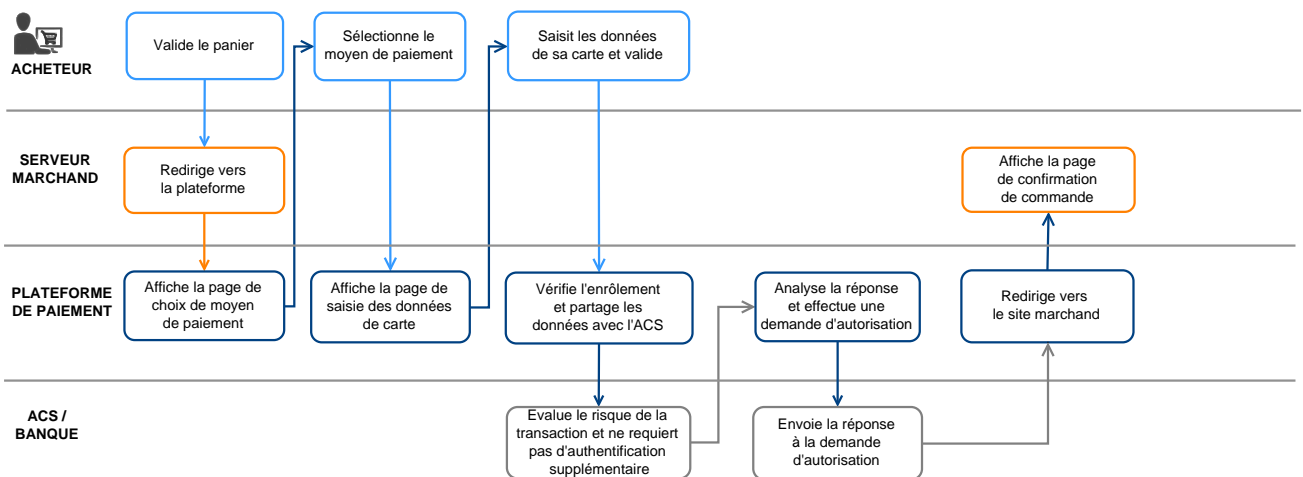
ACHETEUR

Valide le panier

Sélectionne le moyen de paiement

Saisit les données de sa carte et valide

SERVEUR MARCHAND

Redirige vers la plateforme

Affiche la page de confirmation de commande

PLATEFORME DE PAIEMENT

Affiche la page de choix de moyen de paiement

Affiche la page de saisie des données de carte

Vérifie l'enrôlement et partage les données avec l'ACS

Analyse la réponse et effectue une demande d'autorisation

Redirige vers le site marchand

ACS / BANQUE

Evalue le risque de la transaction et ne requiert pas d'authentification supplémentaire

Envoie la réponse à la demande d'autorisation